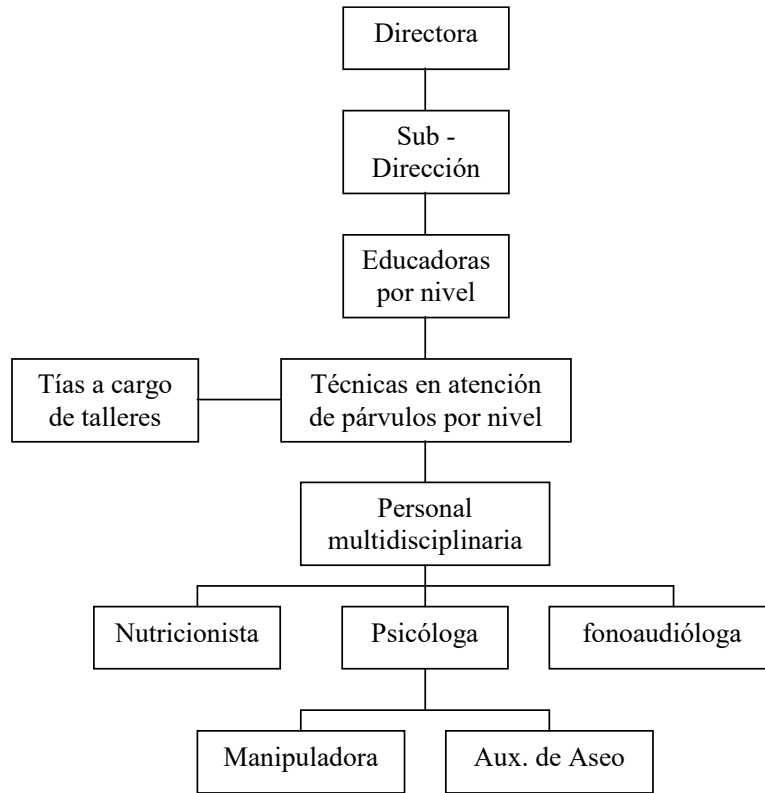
Directora

Sub - Dirección

Educadoras por nivel

Tías a cargo de talleres

Técnicas en atención de párvulos por nivel

Personal multidisciplinaria

Nutricionista

Psicóloga

fonoaudióloga

Manipuladora

Aux. de Aseo